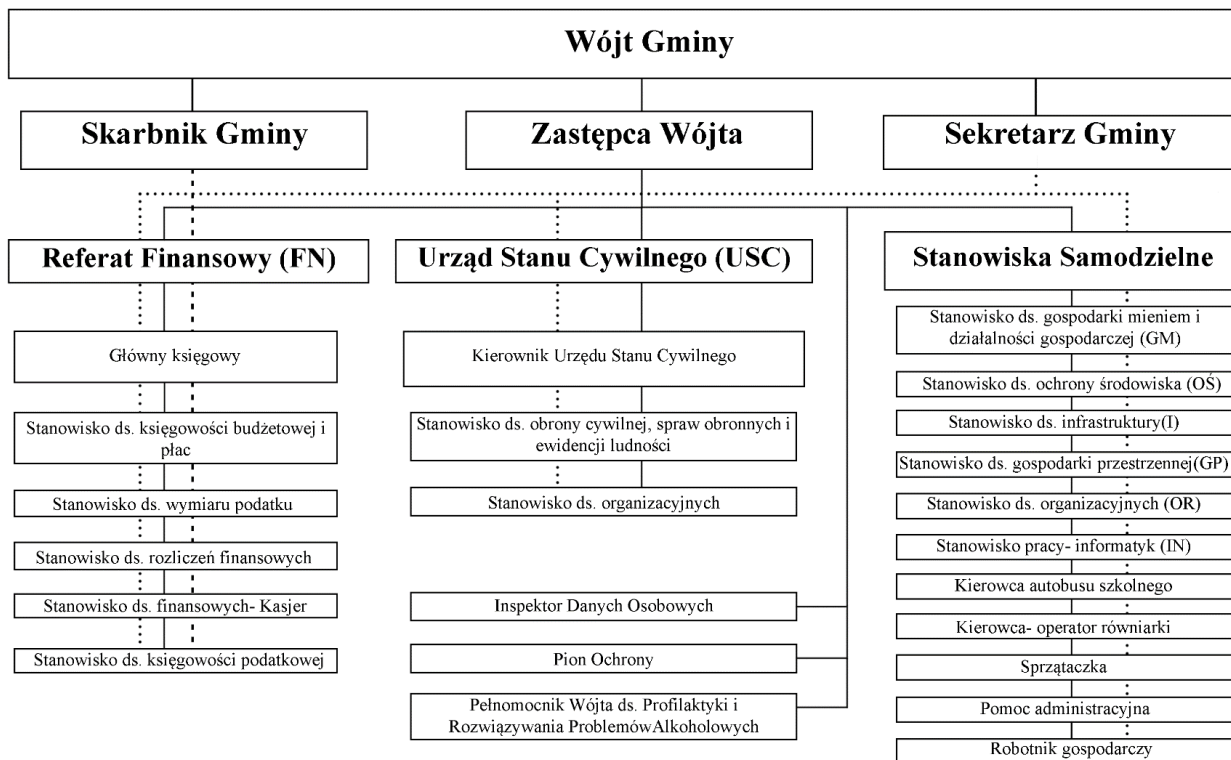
Wójt Gminy

Skarbnik Gminy

Zastępca Wójta

Sekretarz Gminy

Referat Finansowy (FN)

Główny księgowy

Stanowisko ds. księgowości budżetowej i płac

Stanowisko ds. wymiaru podatku

Stanowisko ds. rozliczeń finansowych

Stanowisko ds. finansowych- Kasjer

Stanowisko ds. księgowości podatkowej

Urząd Stanu Cywilnego (USC)

Kierownik Urzędu Stanu Cywilnego

Stanowisko ds. obrony cywilnej, spraw obronnych i ewidencji ludności

Stanowisko ds. organizacyjnych

Inspektor Danych Osobowych

Pion Ochrony

Pełnomocnik Wójta ds. Profilaktyki i Rozwiązywania ProblemówAlkoholowych

Stanowiska Samodzielne

Stanowisko ds. gospodarki mieniem i działalności gospodarczej (GM)

Stanowisko ds. ochrony środowiska (OŚ)

Stanowisko ds. infrastruktury(I)

Stanowisko ds. gospodarki przestrzennej(GP)

Stanowisko ds. organizacyjnych (OR)

Stanowisko pracy- informatyk (IN)

Kierowca autobusu szkolnego

Kierowca- operator równiarki

Sprzątaczka

Pomoc administracyjna

Robotnik gospodarczy